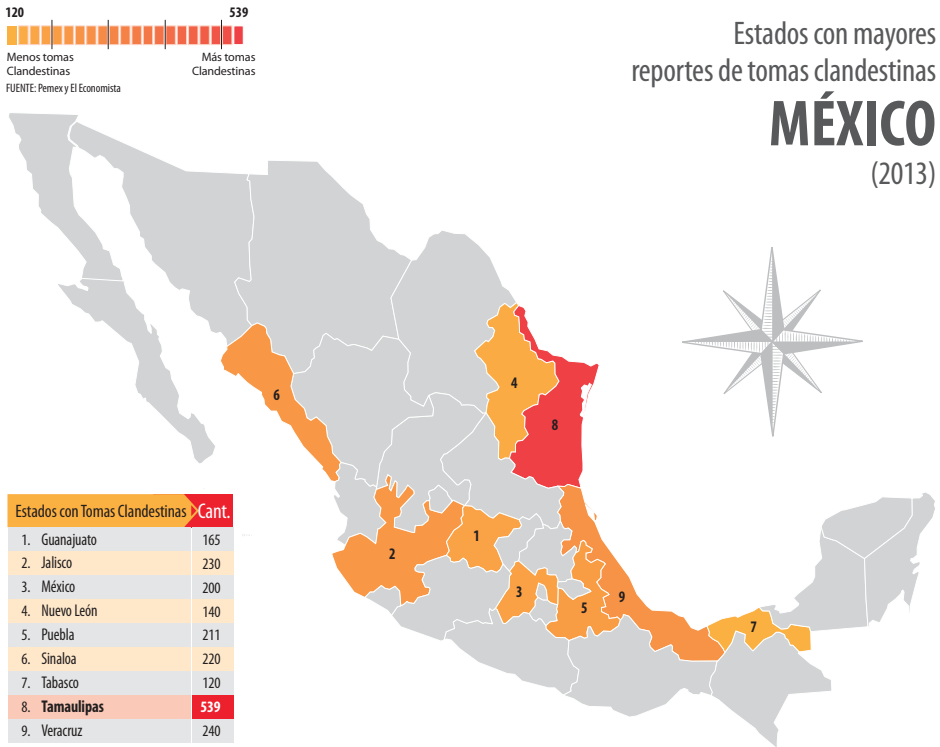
120

539

Menos tomas Clandestinas

Más tomas Clandestinas

FUENTE: Pemex y El Economista

Estados con mayores reportes de tomas clandestinas

MÉXICO

(2013)

| Estados con Tomas Clandestinas | Cant. |
|---|---|
| 1. Guanajuato | 165 |
| 2. Jalisco | 230 |
| 3. México | 200 |
| 4. Nuevo León | 140 |
| 5. Puebla | 211 |
| 6. Sinaloa | 220 |
| 7. Tabasco | 120 |
| 8. **Tamaulipas** | **539** |
| 9. Veracruz | 240 |

1
2
3
4
5
6
7
8
9